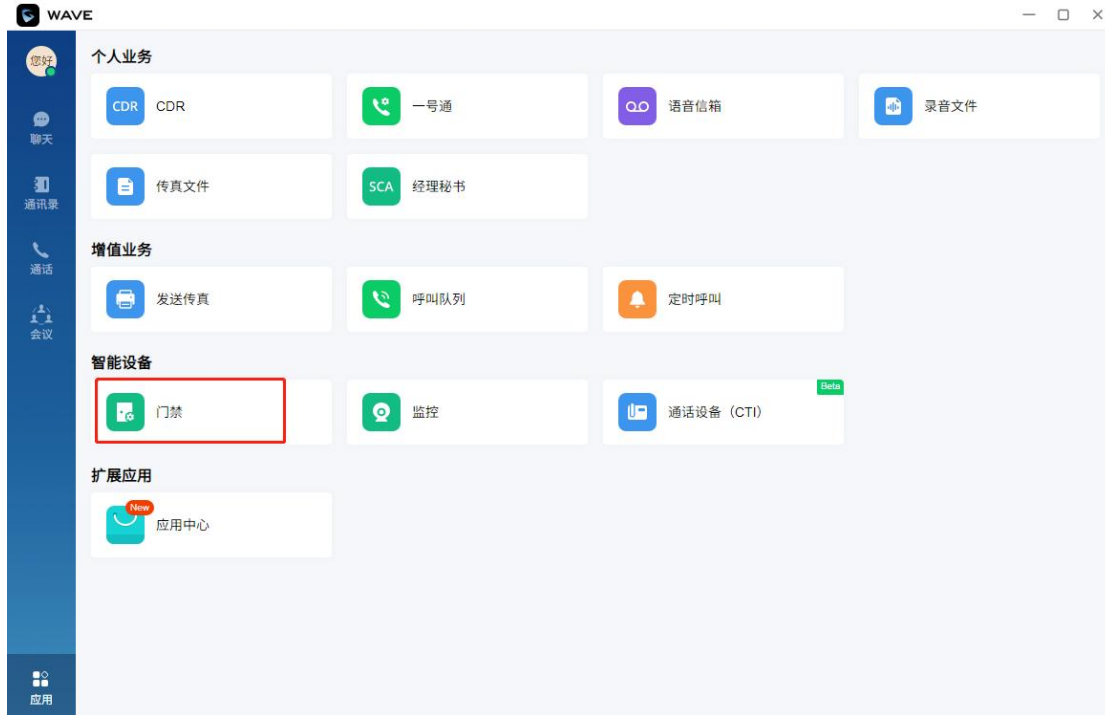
WAVE

您好

聊天

通讯录

通话

会议

应用

个人业务

CDR CDR

一号通

语音信箱

录音文件

传真文件

SCA 经理秘书

增值业务

发送传真

呼叫队列

定时呼叫

智能设备

门禁

监控

Beta

通话设备（CTI）

扩展应用

New

应用中心